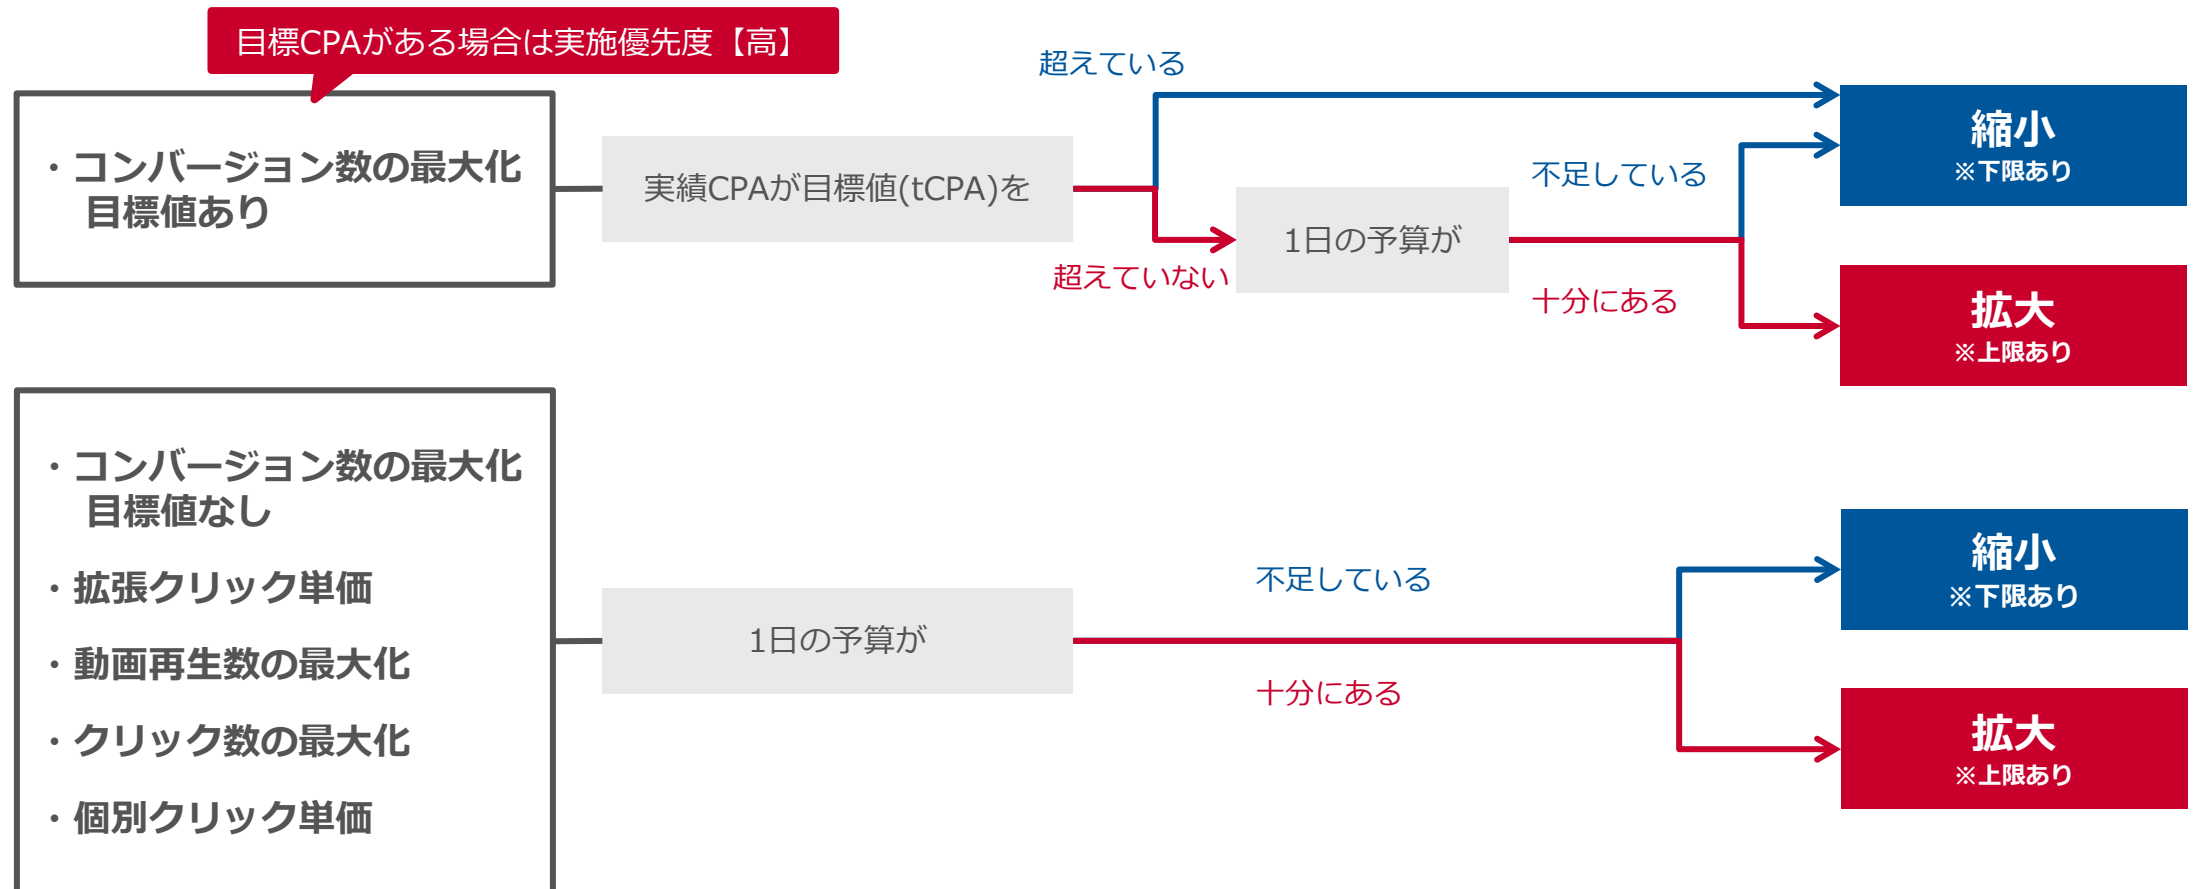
目標CPAがある場合は実施優先度【高】

・コンバージョン数の最大化 目標値あり

実績CPAが目標値(tCPA)を

超えている

超えていない

1日の予算が

不足している

十分にある

縮小
※下限あり

拡大
※上限あり

・コンバージョン数の最大化 目標値なし

・拡張クリック単価

・動画再生数の最大化

・クリック数の最大化

・個別クリック単価

1日の予算が

不足している

十分にある

縮小
※下限あり

拡大
※上限あり